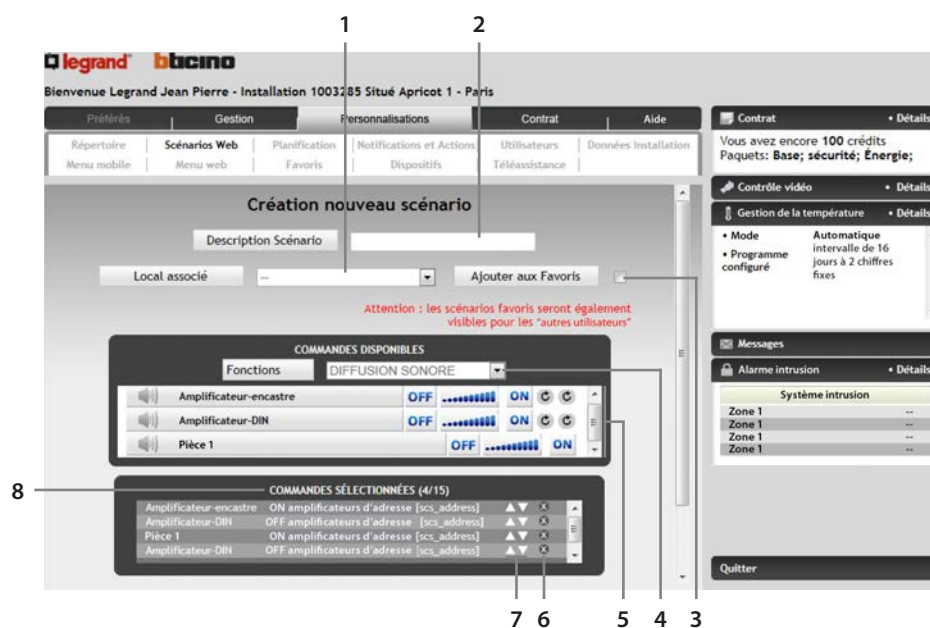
1 2

legrand bticino

Bienvenue Legrand Jean Pierre - Installation 1003285 Situé Apricot 1 - Paris

Préférés | Gestion | Personnalisations | Contrat | Aide

Répertoire | Scénarios Web | Planification | Notifications et Actions | Utilisateurs | Données Installation
Menu mobile | Menu web | Favoris | Dispositifs | Téléassistance

Création nouveau scénario

Description Scénario

Local associé | -- | Ajouter aux Favoris

Attention : les scénarios favoris seront également visibles pour les "autres utilisateurs"

COMMANDES DISPONIBLES

Fonctions | DIFFUSION SONORE

| | | | |
|---|---|---|---|
| Amplificateur-encastre | OFF | ON | |
| Amplificateur-DIN | OFF | ON | |
| Pièce 1 | OFF | | ON |

8 COMMANDES SÉLECTIONNÉES (4/15)

| | |
|---|---|
| Amplificateur-encastre | ON amplificateurs d'adresse [scs_address] |
| Amplificateur-DIN | OFF amplificateurs d'adresse [scs_address] |
| Pièce 1 | ON amplificateurs d'adresse [scs_address] |
| Amplificateur-DIN | OFF amplificateurs d'adresse [scs_address] |

7 6 5 4 3

Contrat • Détails
Vous avez encore 100 crédits
Paquets: Base; sécurité; Énergie;

Contrôle vidéo • Détails

Gestion de la température • Détails
• Mode | Automatique
• Programme configuré | intervalle de 16 jours à 2 chiffres fixes

Messages

Alarme intrusion • Détails

| Système intrusion | |
|---|---|
| Zone 1 | -- |
| Zone 1 | -- |
| Zone 1 | -- |
| Zone 1 | -- |

Quitter